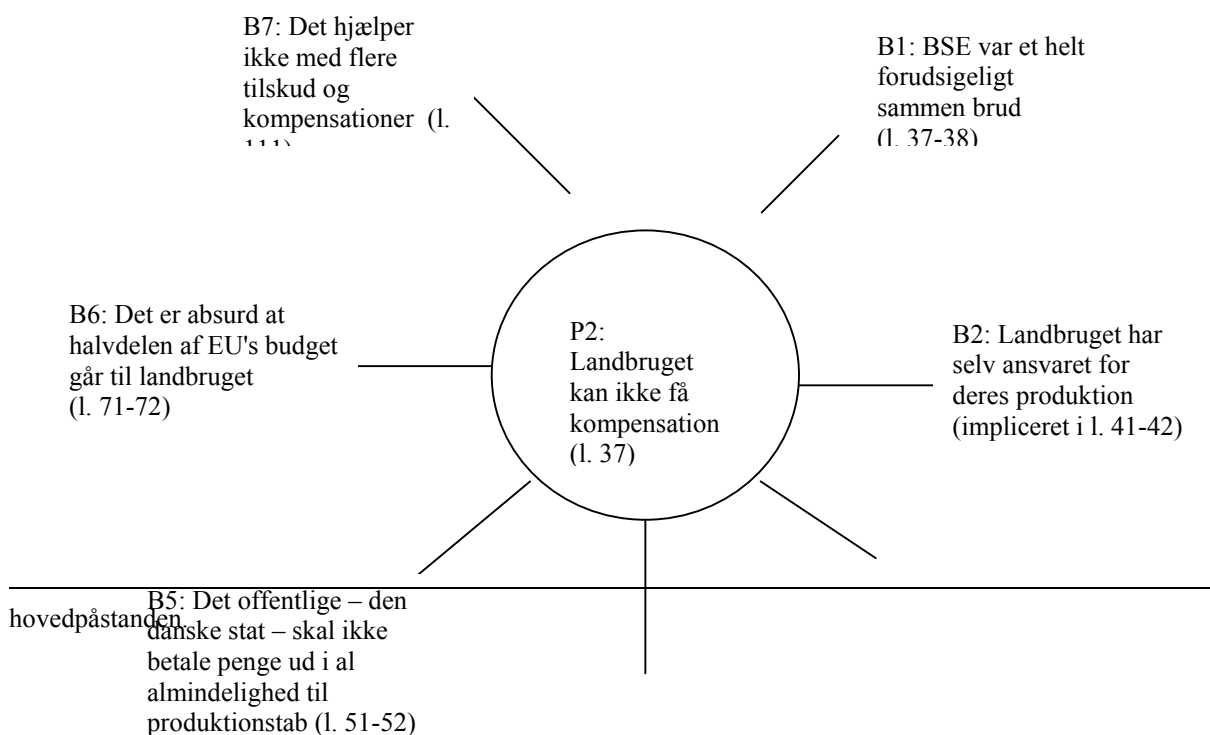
B7: Det hjælper ikke med flere tilskud og kompensationer (l. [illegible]

B1: BSE var et helt forudsigeligt sammen brud (l. 37-38)

B6: Det er absurd at halvdelen af EU's budget går til landbruget (l. 71-72)

P2: Landbruget kan ikke få kompensation (l. 37)

B2: Landbruget har selv ansvaret for deres produktion (impliceret i l. 41-42)

hovedpåstanden

B5: Det offentlige – den danske stat – skal ikke betale penge ud i al almindelighed til produktionstab (l. 51-52)